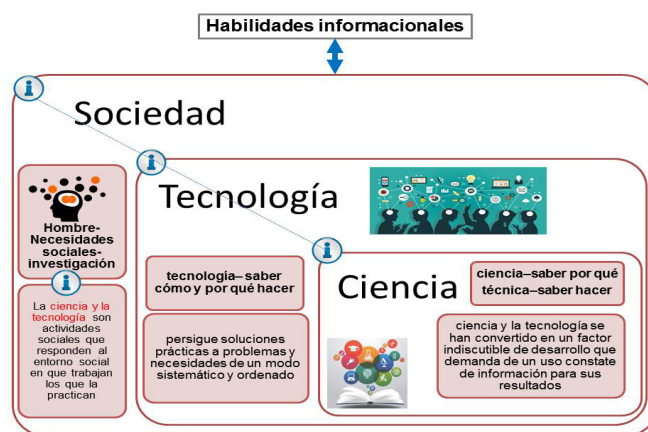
Habilidades informacionales

Sociedad

Hombre-Necesidades sociales-investigación

La ciencia y la tecnología son actividades sociales que responden al entorno social en que trabajan los que la practican

Tecnología

tecnología– saber cómo y por qué hacer

persigue soluciones prácticas a problemas y necesidades de un modo sistemático y ordenado

Ciencia

ciencia–saber por qué
técnica–saber hacer

ciencia y la tecnología se han convertido en un factor indiscutible de desarrollo que demanda de un uso constate de información para sus resultados